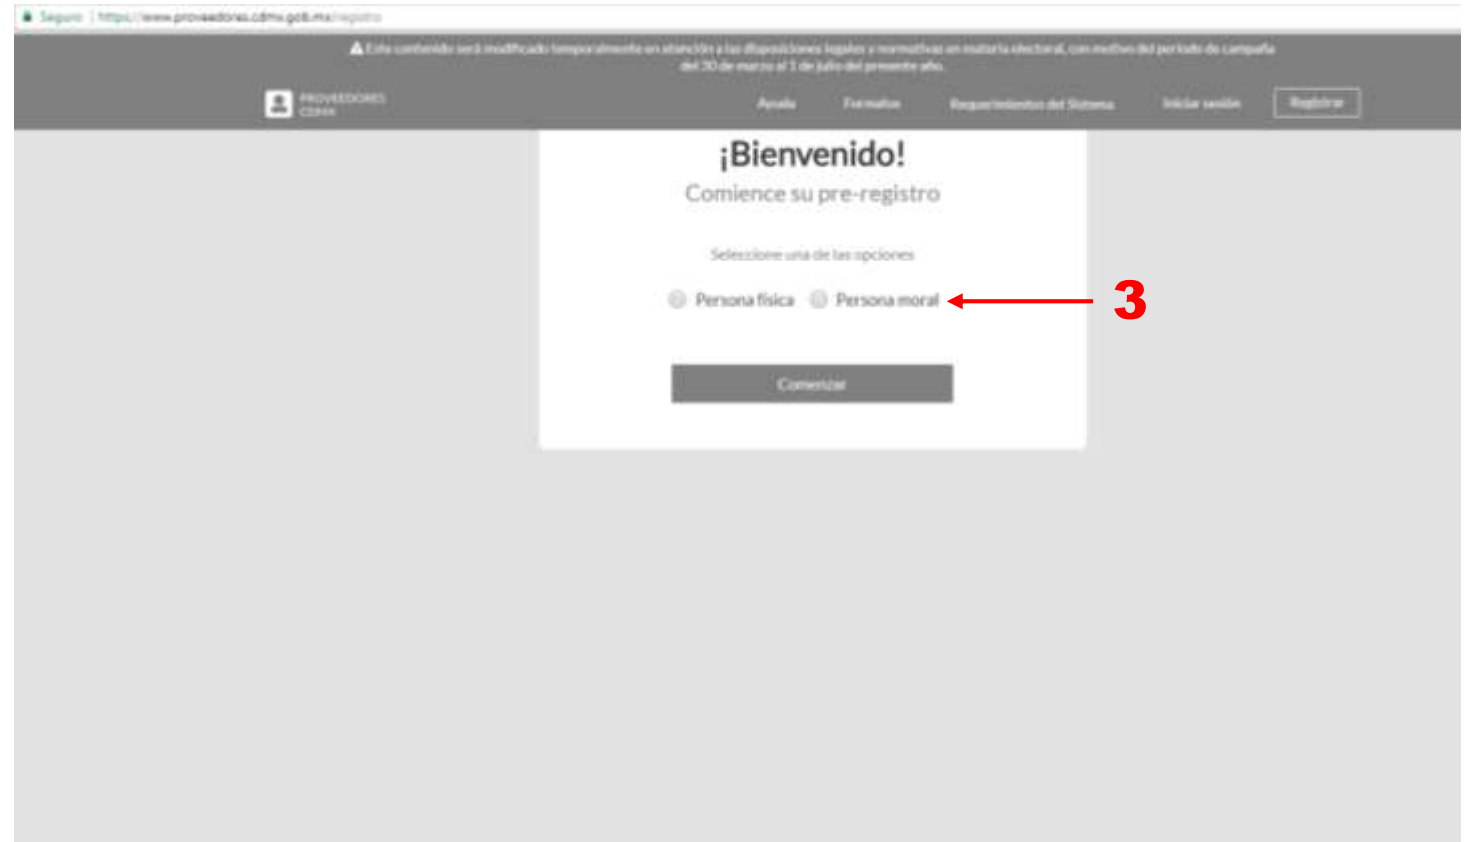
Seguro | https://www.proveedores.cdmx.gob.mx/registro

⚠ Este contenido será modificado temporalmente en atención a las disposiciones legales y normativas en materia electoral, con motivo del periodo de campaña del 30 de marzo al 1 de julio del presente año.

PROVEEDORES CDMX

Ayuda Formatos Requerimientos del Sistema Iniciar sesión Registrar

¡Bienvenido!

Comience su pre-registro

Seleccione una de las opciones

Persona física Persona moral

3

Comenzar